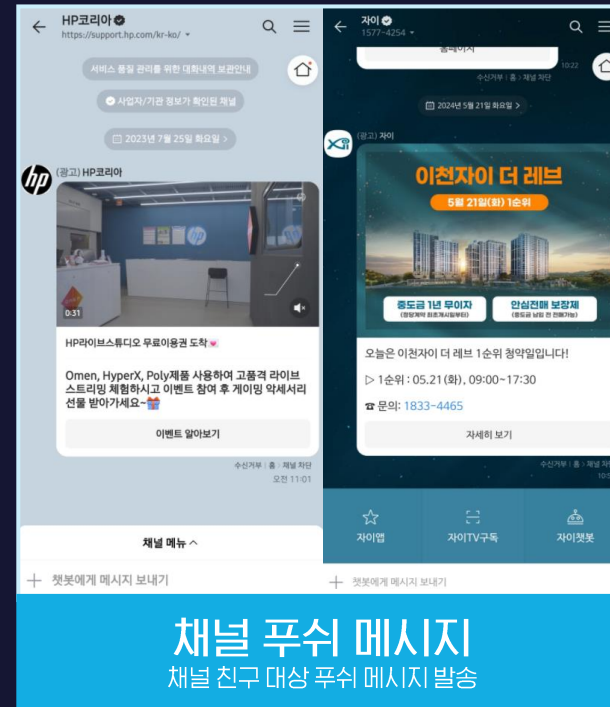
HP코리아
https://support.hp.com/kr-ko/

서비스 품질 관리를 위한 대화내역 보관안내

사업자/기관 정보가 확인된 채널

2023년 7월 25일 화요일 >

(광고) HP코리아

0:31

HP라이브스튜디오 무료이용권 도착

Omen, HyperX, Poly제품 사용하여 고품격 라이브 스트리밍 체험하시고 이벤트 참여 후 게이밍 악세서리 선물 받아가세요~

이벤트 알아보기

수신거부 : 홈 › 채널 차단
오전 11:01

채널 메뉴 ^

챗봇에게 메시지 보내기

자이
1577-4254

홈페이지

수신거부 : 홈 › 채널 차단
10:22

2024년 5월 21일 화요일 >

(광고) 자이

이천자이 더 레브

5월 21일(화) 1순위

중도금 1년 무이자
안심전매 보장제

오늘은 이천자이 더 레브 1순위 청약일입니다!

▷ 1순위 : 05.21(화), 09:00~17:30

☎ 문의: 1833-4465

자세히 보기

수신거부 : 홈 › 채널

자이앱
자이TV구독
자이챗봇

챗봇에게 메시지 보내기

채널 푸쉬 메시지
채널 친구 대상 푸쉬 메시지 발송